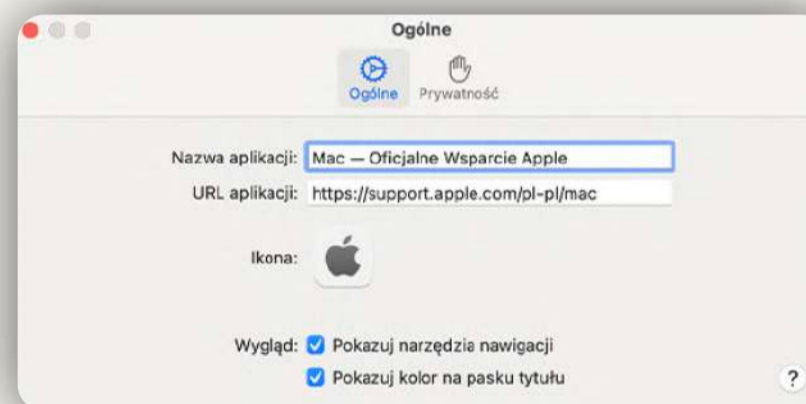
Ogólne

Ogólne Prywatność

Nazwa aplikacji: Mac — Oficjalne Wsparcie Apple

URL aplikacji: https://support.apple.com/pl-pl/mac

Ikona:

Wygląd: Pokazuj narzędzia nawigacji

Pokazuj kolor na pasku tytułu

?